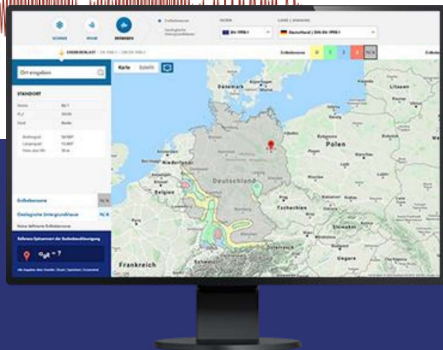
SCHNEE
WIND
ERDBEBEN
Ort eingeben
STANDORT
Berlin
Erdbebenzone
Geologische Untergrundklasse
Karte
Satellit
Dänemark
Litauen
Polen
Deutschland
Niederlande
Belgien
Luxemburg
Tschechien
Slowakei
Österreich
Frankreich
Schweiz
Ungarn
Kroatien
Rumänien
Weißrussland
Ukraine
Moldawien
Serbien
$\alpha_{gR}$ = ?
Erdbebenzone
0
1
2
3
NL